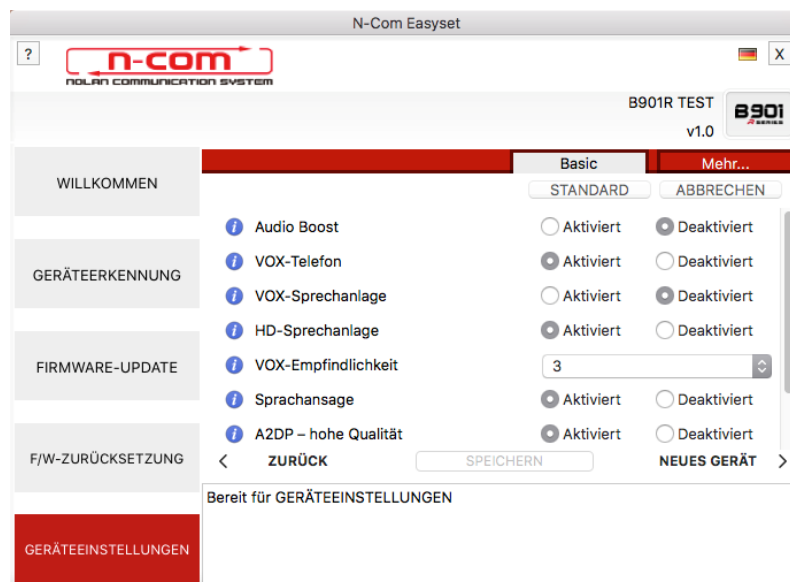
N-Com Easyset

?

n-com
NOLAN COMMUNICATION SYSTEM

X

B901R TEST
v1.0

B901
R SERIES

WILLKOMMEN

GERÄTEERKENNUNG

FIRMWARE-UPDATE

F/W-ZURÜCKSETZUNG

GERÄTEEINSTELLUNGEN

Basic

Mehr...

STANDARD

ABBRECHEN

| | | | |
|---|---|---|---|
| i | Audio Boost | Aktiviert | Deaktiviert |
| i | VOX-Telefon | Aktiviert | Deaktiviert |
| i | VOX-Sprechanlage | Aktiviert | Deaktiviert |
| i | HD-Sprechanlage | Aktiviert | Deaktiviert |
| i | VOX-Empfindlichkeit | 3 | |
| i | Sprachansage | Aktiviert | Deaktiviert |
| i | A2DP – hohe Qualität | Aktiviert | Deaktiviert |

< ZURÜCK

SPEICHERN

NEUES GERÄT >

Bereit für GERÄTEEINSTELLUNGEN